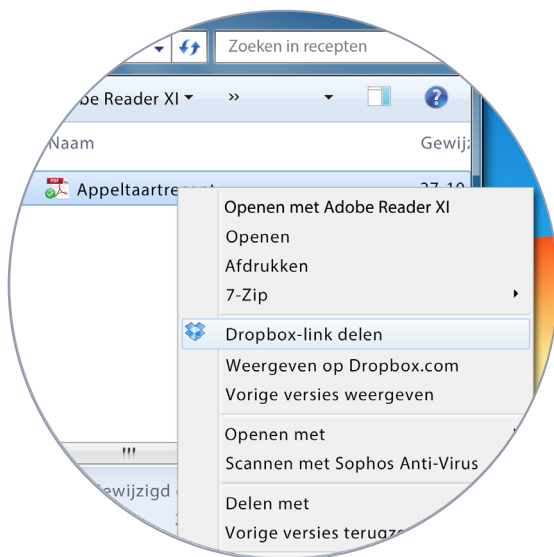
Zoeken in recepten

obe Reader XI ▾ »

Naam

Gewijz

Appeltaartrec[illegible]

27-10

Openen met Adobe Reader XI
Openen
Afdrukken
7-Zip
Dropbox-link delen
Weergeven op Dropbox.com
Vorige versies weergeven
Openen met
Scannen met Sophos Anti-Virus
Delen met
Vorige versies terugz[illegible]

ewijzigd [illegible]